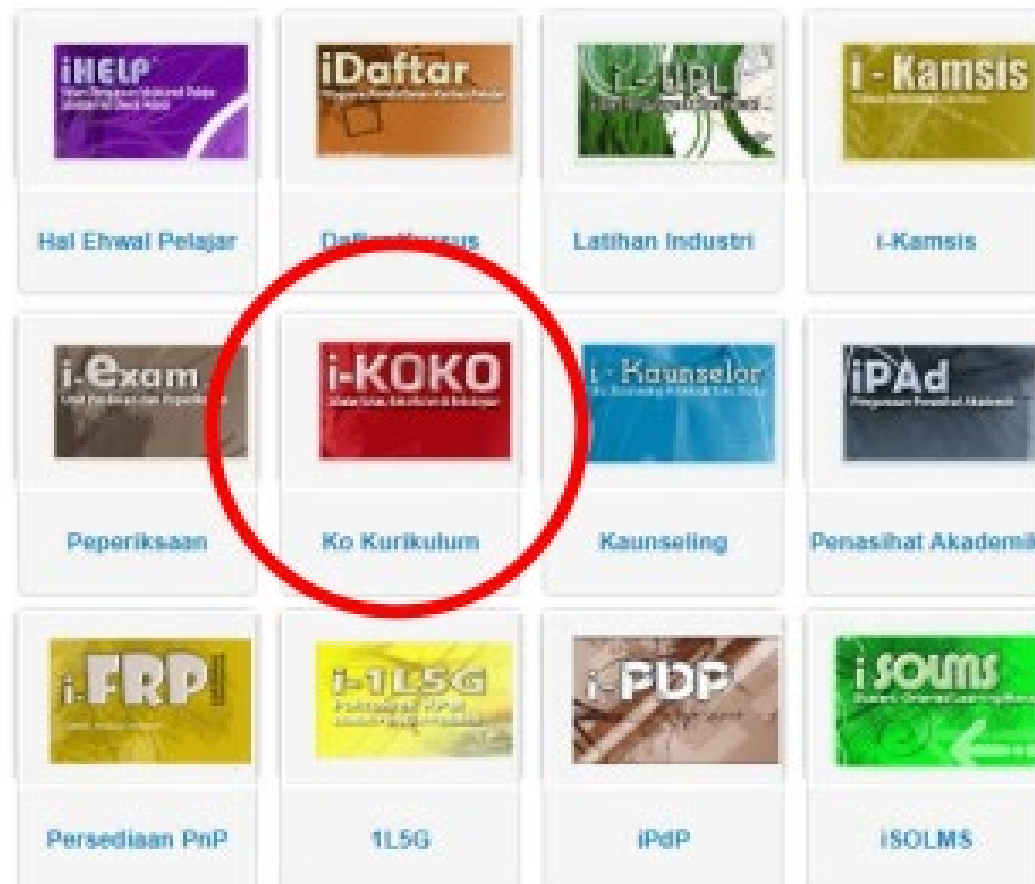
iHELP

Hal Ehwal Pelajar

iDaftar

Daftar Kursus

i-LIPL

Latihan Industri

i-Kamsis

i-Kamsis

i-exam

Peperiksaan

i-KOKO

Ko Kurikulum

i-Kaunselor

Kaunseling

iPAd

Penasihat Akademik

i-FRP

Persediaan PnP

i-1L5G

1L5G

i-PDP

iPdP

iSOLMS

iSOLMS